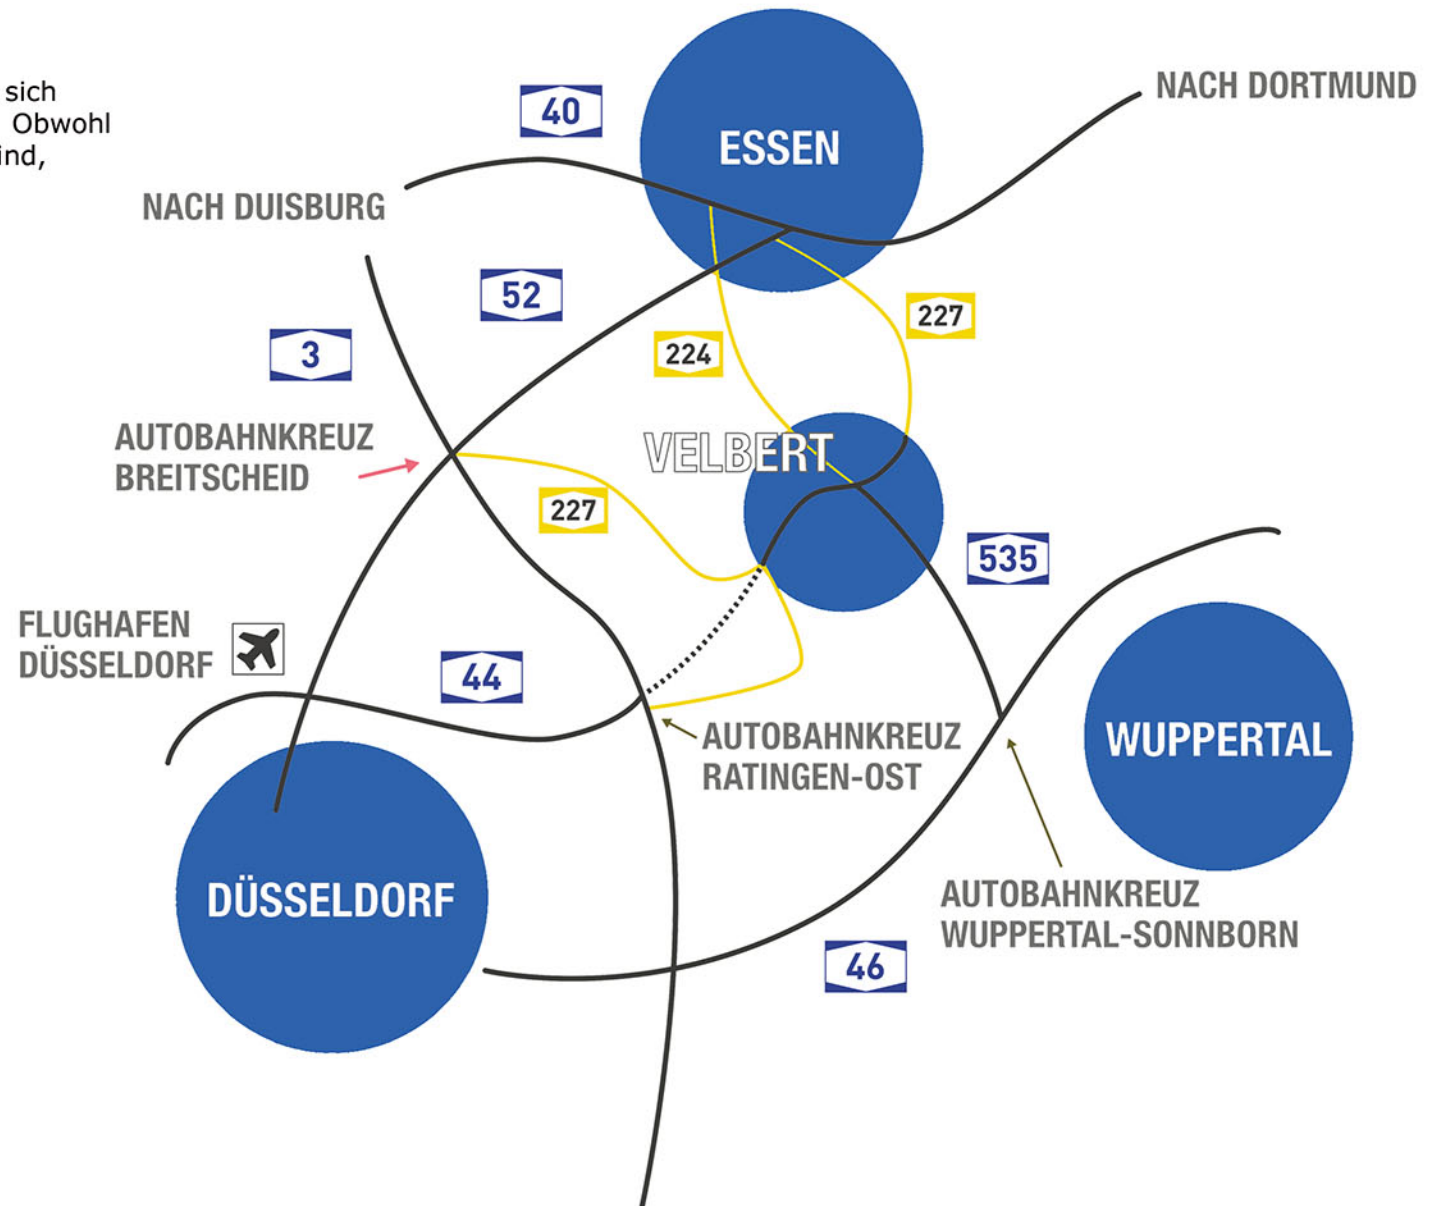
sich
Obwohl
ind,

40
ESSEN
NACH DORTMUND
NACH DUISBURG
52
227
3
224
AUTOBAHNKREUZ
BREITSCHEID
VELBERT
227
535
FLUGHAFEN
DÜSSELDORF
44
AUTOBAHNKREUZ
RATINGEN-OST
WUPPERTAL
DÜSSELDORF
AUTOBAHNKREUZ
WUPPERTAL-SONNBORN
46